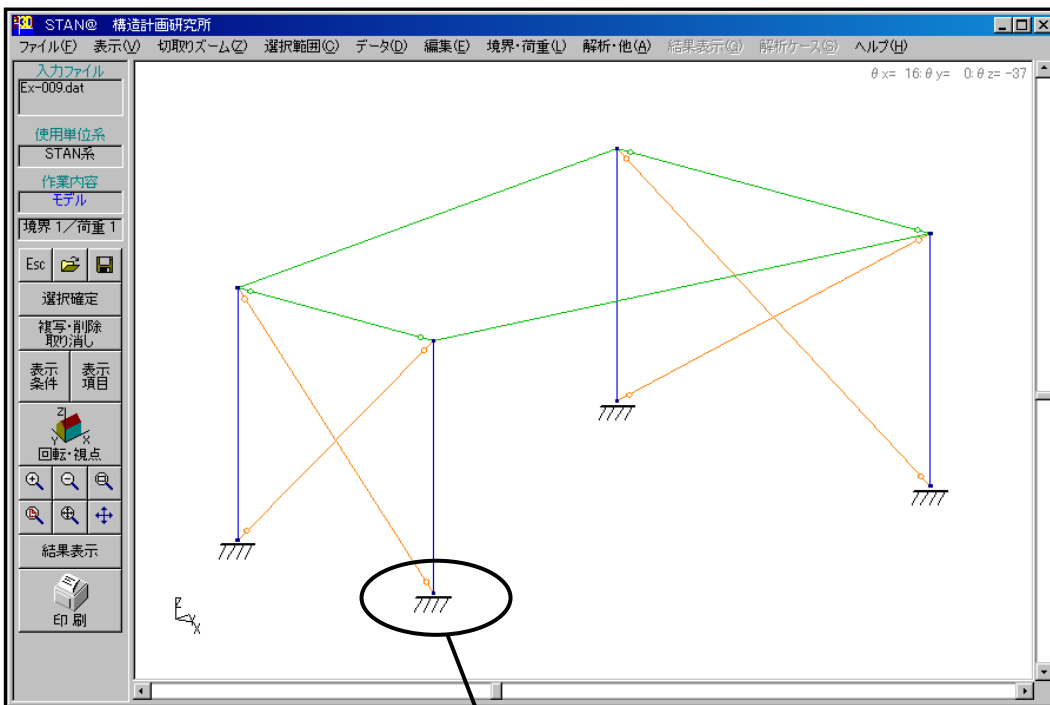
STAN@ 構造計画研究所

ファイル(F) 表示(V) 切取りズーム(Z) 選択範囲(C) データ(D) 編集(E) 境界・荷重(L) 解析・他(A) 結果表示(G) 解析ケース(S) ヘルプ(H)

入力ファイル
Ex-009.dat
使用単位系
STAN系
作業内容
モデル
境界 1／荷重 1
Esc
選択確定
複写・削除 取り消し
表示 条件
表示 項目
Z Y X
回転・視点
結果表示
印 刷

θx= 16: θy= 0: θz= -37

Z
Y X